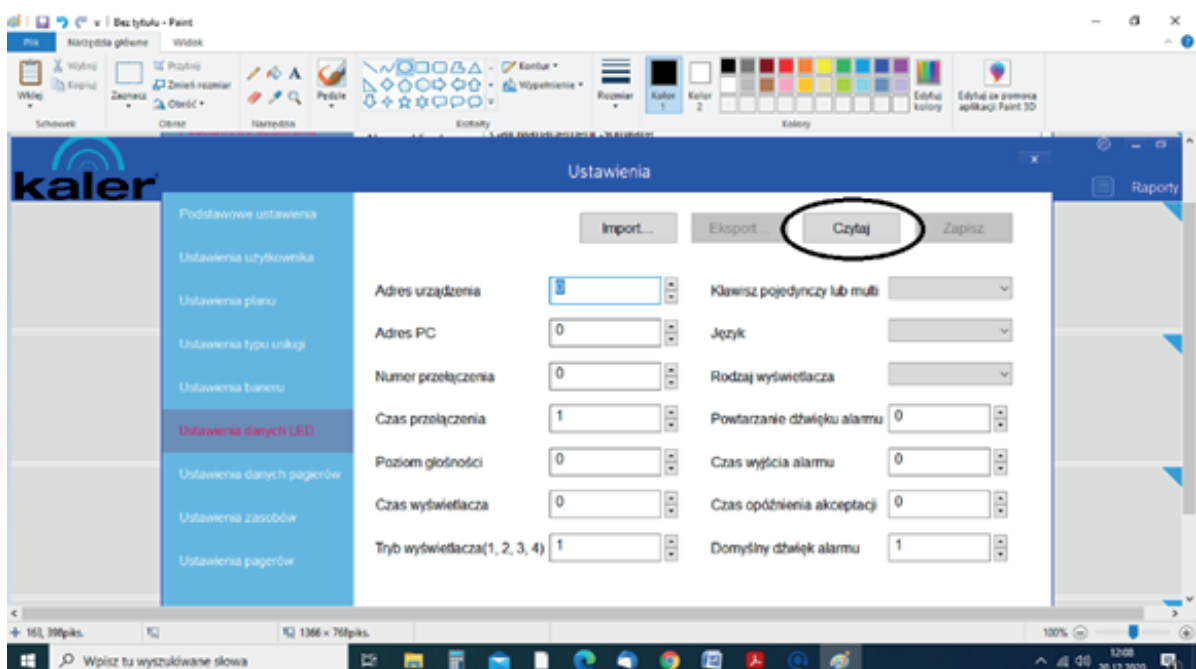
Bez tytułu - Paint

Plik Narzędzia główne Widok

Wytnij Kopiuj Wklej Schowek
Zaznacz Przytnij Zmień rozmiar Obróć Obraz
Narzędzia Pędzle
Kontur Wypełnienie Kształty
Rozmiar Kolor 1 Kolor 2 Kolory Edytuj kolory Edytuj za pomocą aplikacji Paint 3D

kaler

Ustawienia

Raporty

Podstawowe ustawienia
Ustawienia użytkownika
Ustawienia planu
Ustawienia typu usługi
Ustawienia baneru
Ustawienia danych LED
Ustawienia danych pagerów
Ustawienia zasobów
Ustawienia pagerów

Import... Eksport... Czytaj Zapisz

Adres urządzenia 0
Adres PC 0
Numer przełączenia 0
Czas przełączenia 1
Poziom głośności 0
Czas wyświetlacza 0
Tryb wyświetlacza(1, 2, 3, 4) 1

Klawisz pojedynczy lub multi
Język
Rodzaj wyświetlacza
Powtarzanie dźwięku alarmu 0
Czas wyjścia alarmu 0
Czas opóźnienia akceptacji 0
Domyślny dźwięk alarmu 1

163, 398piks. 1366 × 768piks. 100%

Wpisz tu wyszukiwane słowa

12:08